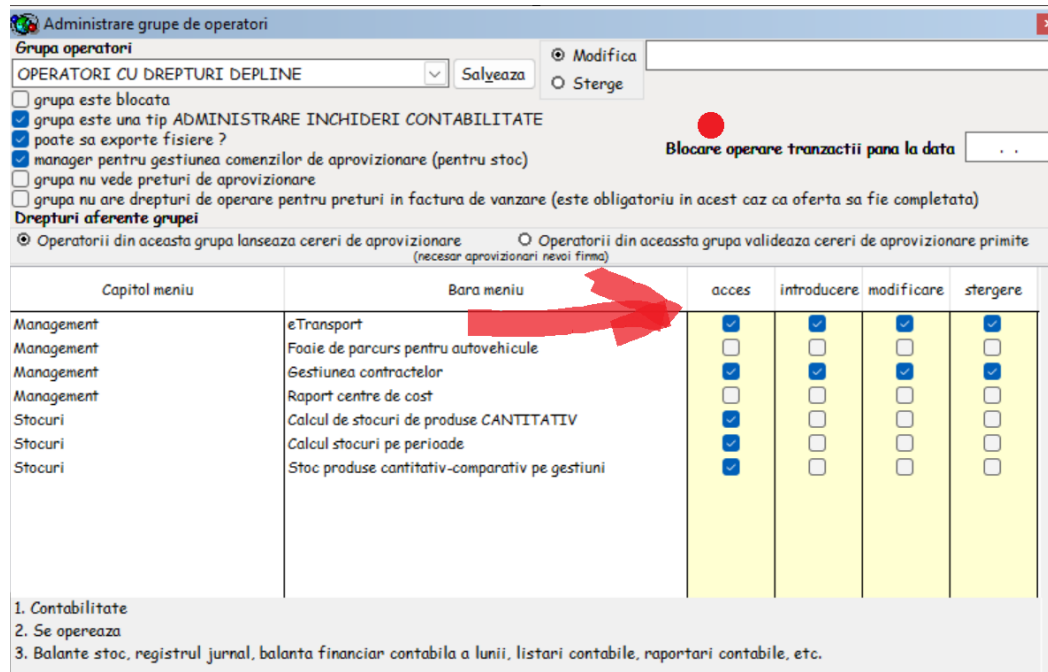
Administrare grupe de operatori

Grupa operatori

OPERATORI CU DREPTURI DEPLINE

Salveaza

Modifica

Sterge

grupa este blocata

grupa este una tip ADMINISTRARE INCHIDERI CONTABILITATE

poate sa exporte fisiere ?

manager pentru gestiunea comenzilor de aprovizionare (pentru stoc)

grupa nu vede preturi de aprovizionare

grupa nu are drepturi de operare pentru preturi in factura de vanzare (este obligatoriu in acest caz ca oferta sa fie completata)

Blocare operare tranzactii pana la data . .

Drepturi aferente grupei

Operatorii din aceasta grupa lanseaza cereri de aprovizionare
(necesar aprovizionari nevoi firma)

Operatorii din aceasta grupa valideaza cereri de aprovizionare primite

| Capitol meniu | Bara meniu | acces | introducere | modificare | stergere |
|---|---|---|---|---|---|
| Management | eTransport | ☑ | ☑ | ☑ | ☑ |
| Management | Foaie de parcurs pentru autovehicule | ☐ | ☐ | ☐ | ☐ |
| Management | Gestiunea contractelor | ☑ | ☑ | ☑ | ☑ |
| Management | Raport centre de cost | ☐ | ☐ | ☐ | ☐ |
| Stocuri | Calcul de stocuri de produse CANTITATIV | ☑ | ☐ | ☐ | ☐ |
| Stocuri | Calcul stocuri pe perioade | ☑ | ☐ | ☐ | ☐ |
| Stocuri | Stoc produse cantitativ-comparativ pe gestiuni | ☑ | ☐ | ☐ | ☐ |

1. Contabilitate
2. Se opereaza
3. Balante stoc, registrul jurnal, balanta financiar contabila a lunii, listari contabile, raportari contabile, etc.